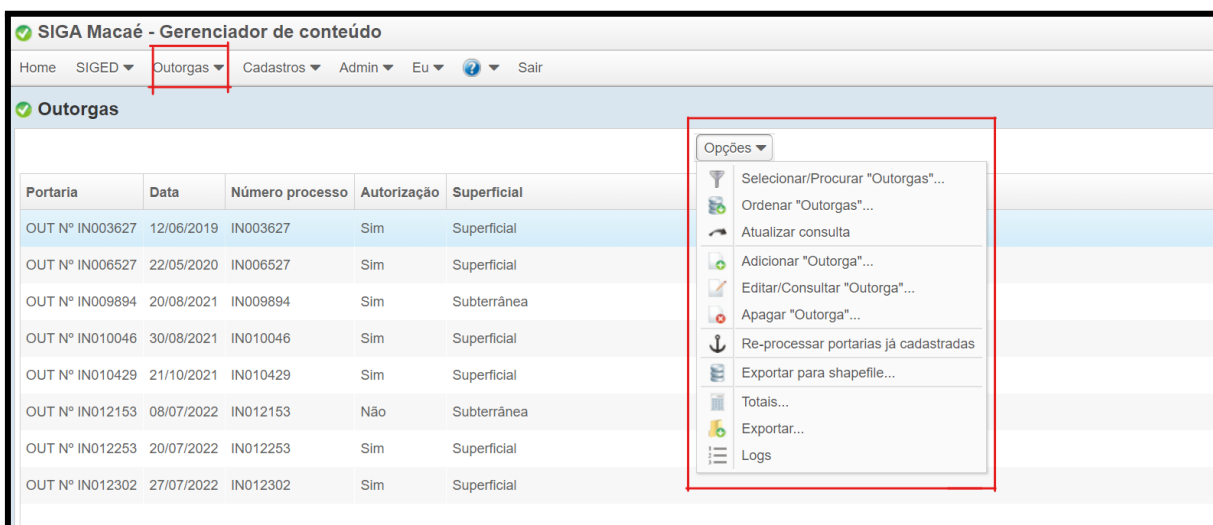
SIGA Macaé - Gerenciador de conteúdo

Home SIGED ▾ Outorgas ▾ Cadastros ▾ Admin ▾ Eu ▾ ? ▾ Sair

Outorgas

Opções ▾

| Portaria | Data | Número processo | Autorização | Superficial |
|---|---|---|---|---|
| OUT Nº IN003627 | 12/06/2019 | IN003627 | Sim | Superficial |
| OUT Nº IN006527 | 22/05/2020 | IN006527 | Sim | Superficial |
| OUT Nº IN009894 | 20/08/2021 | IN009894 | Sim | Subterrânea |
| OUT Nº IN010046 | 30/08/2021 | IN010046 | Sim | Superficial |
| OUT Nº IN010429 | 21/10/2021 | IN010429 | Sim | Superficial |
| OUT Nº IN012153 | 08/07/2022 | IN012153 | Não | Subterrânea |
| OUT Nº IN012253 | 20/07/2022 | IN012253 | Sim | Superficial |
| OUT Nº IN012302 | 27/07/2022 | IN012302 | Sim | Superficial |

Selecionar/Procurar "Outorgas"...
Ordenar "Outorgas"...
Atualizar consulta
Adicionar "Outorga"...
Editar/Consultar "Outorga"...
Apagar "Outorga"...
Re-processar portarias já cadastradas
Exportar para shapefile...
Totais...
Exportar...
Logs